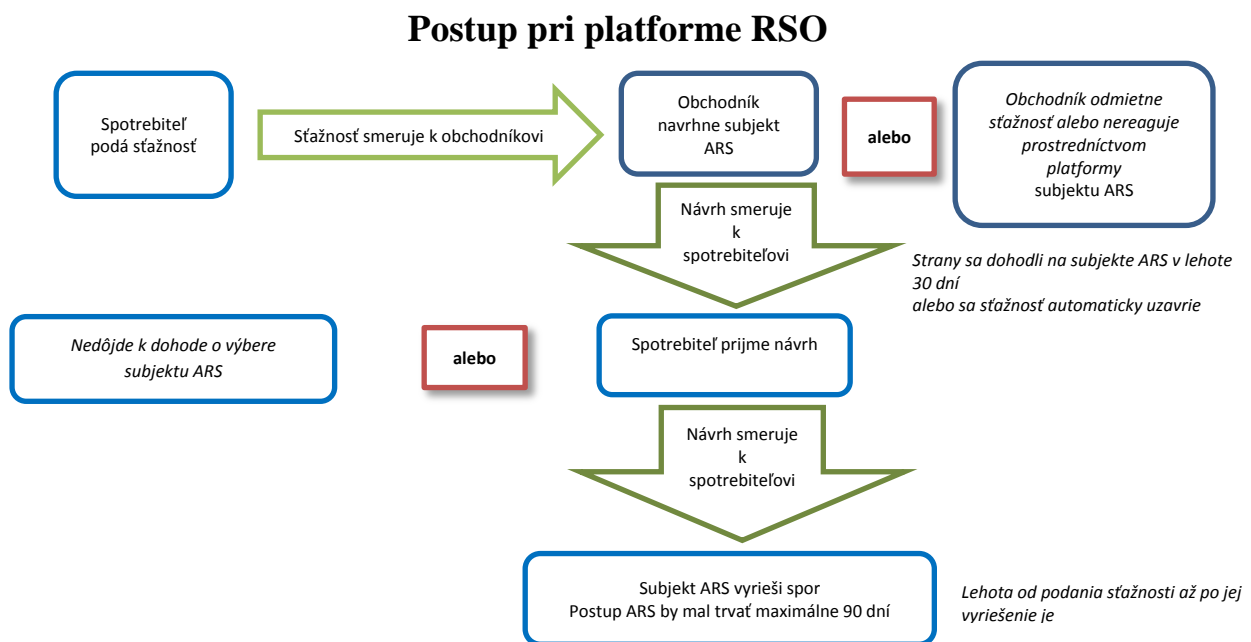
Postup pri platforme RSO

Spotrebiteľ podá sťažnosť

Sťažnosť smeruje k obchodníkovi

Obchodník navrhne subjekt ARS

alebo

Obchodník odmietne sťažnosť alebo nereaguje prostredníctvom platformy subjektu ARS

Návrh smeruje k spotrebiteľovi

Strany sa dohodli na subjekte ARS v lehote 30 dní
alebo sa sťažnosť automaticky uzavrie

Nedôjde k dohode o výbere subjektu ARS

alebo

Spotrebiteľ prijme návrh

Návrh smeruje k spotrebiteľovi

Subjekt ARS vyrieši spor
Postup ARS by mal trvať maximálne 90 dní

Lehota od podania sťažnosti až po jej vyriešenie je